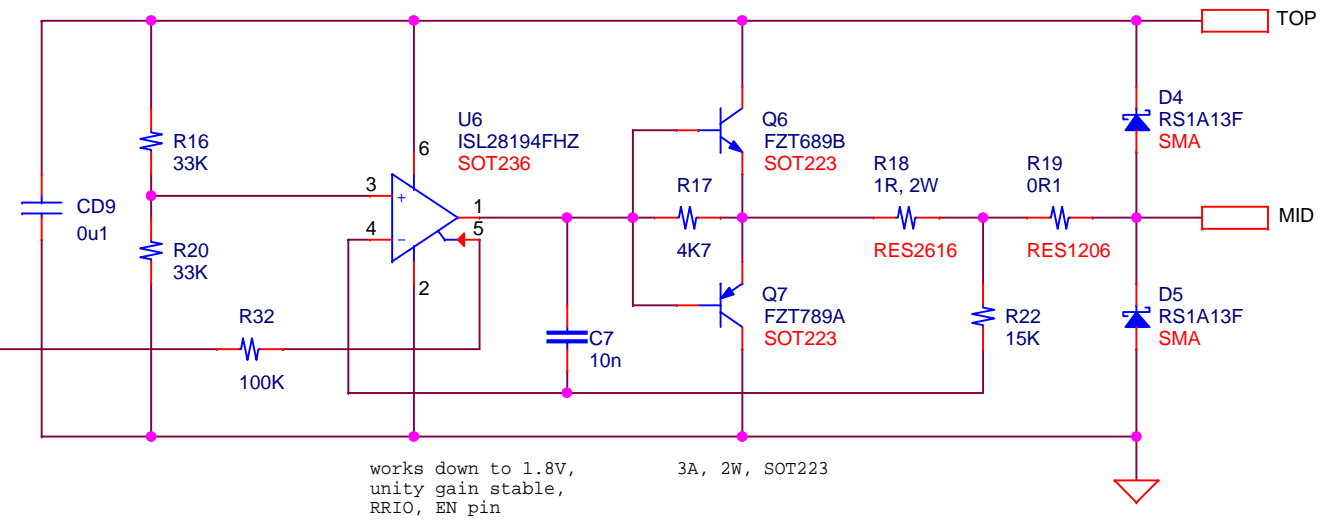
TOP

R16
33K

CD9
0u1

R20
33K

U6
ISL28194FHZ
SOT236

6

3
+
4
−
2

1
5

R32
100K

C7
10n

Q6
FZT689B
SOT223

R17
4K7

Q7
FZT789A
SOT223

R18
1R, 2W
RES2616

R19
0R1
RES1206

R22
15K

D4
RS1A13F
SMA

MID

D5
RS1A13F
SMA

works down to 1.8V,
unity gain stable,
RRIO, EN pin

3A, 2W, SOT223